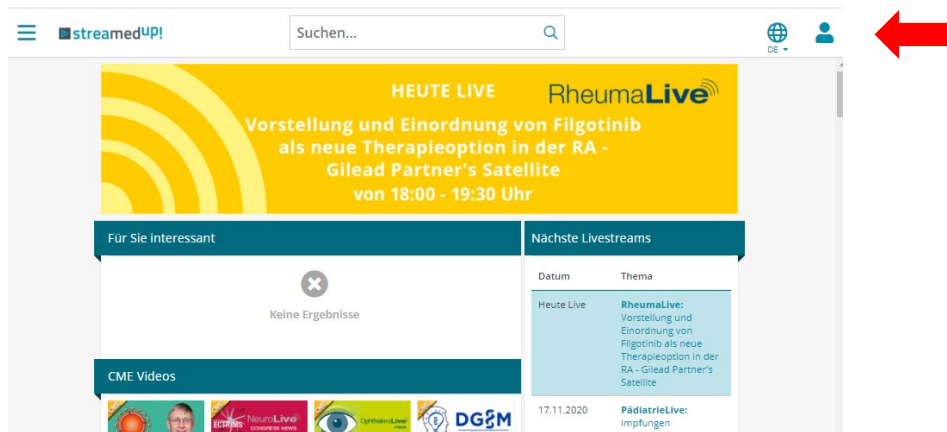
streamedUP!

Suchen...

DE

HEUTE LIVE

RheumaLive

Vorstellung und Einordnung von Filgotinib als neue Therapieoption in der RA - Gilead Partner's Satellite von 18:00 - 19:30 Uhr

Für Sie interessant

Keine Ergebnisse

CME Videos

Nächste Livestreams

| Datum | Thema |
|---|---|
| Heute Live | RheumaLive: Vorstellung und Einordnung von Filgotinib als neue Therapieoption in der RA - Gilead Partner's Satellite |
| 17.11.2020 | PädiatrieLive: Impfungen |

ECTRIMS NeuroLive CONGRESS NEWS

OphthalmoLive

DGSM